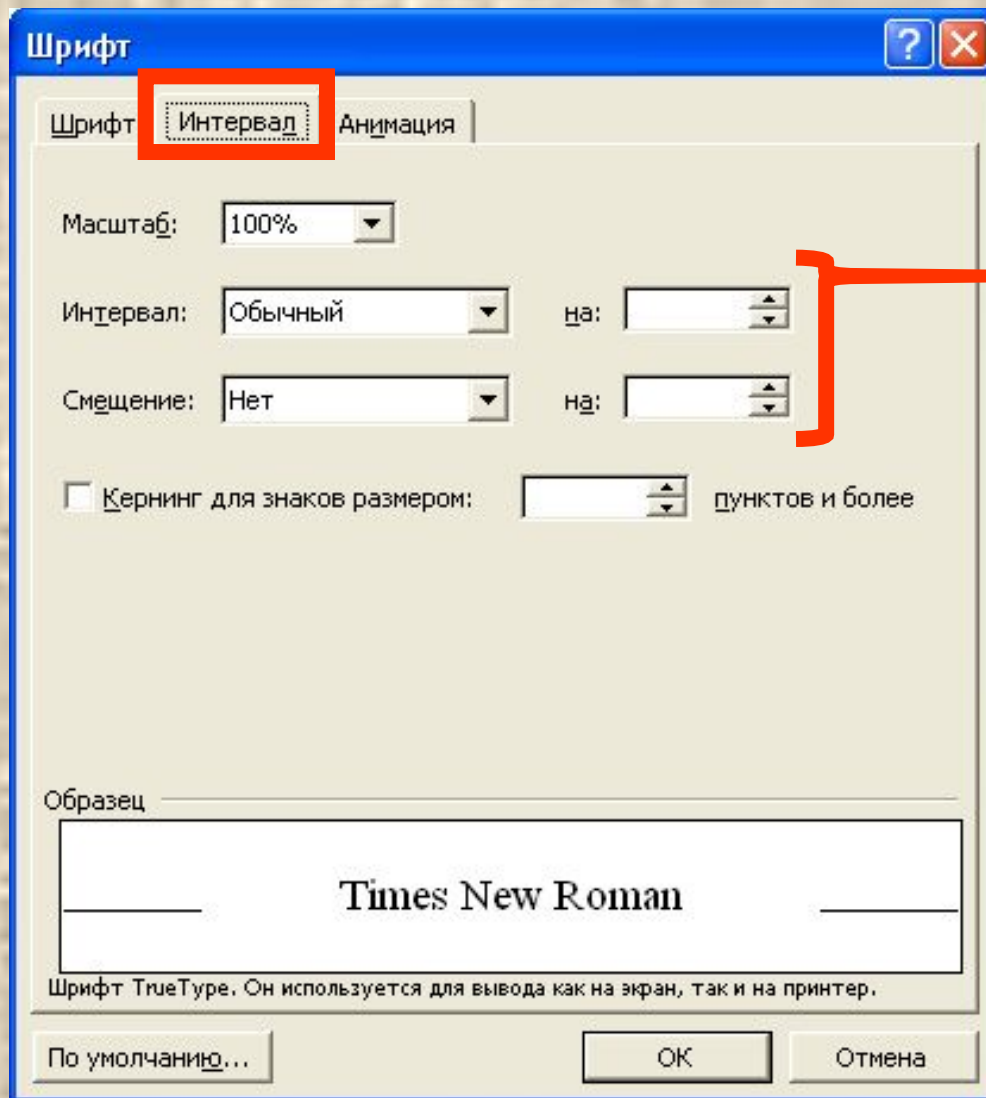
Шрифт

Шрифт | Интервал | Анимация

Масштаб: 100%

Интервал: Обычный на:

Смещение: Нет на:

Кернинг для знаков размером: пунктов и более

Образец

Times New Roman

Шрифт TrueType. Он используется для вывода как на экран, так и на принтер.

По умолчанию... | OK | Отмена